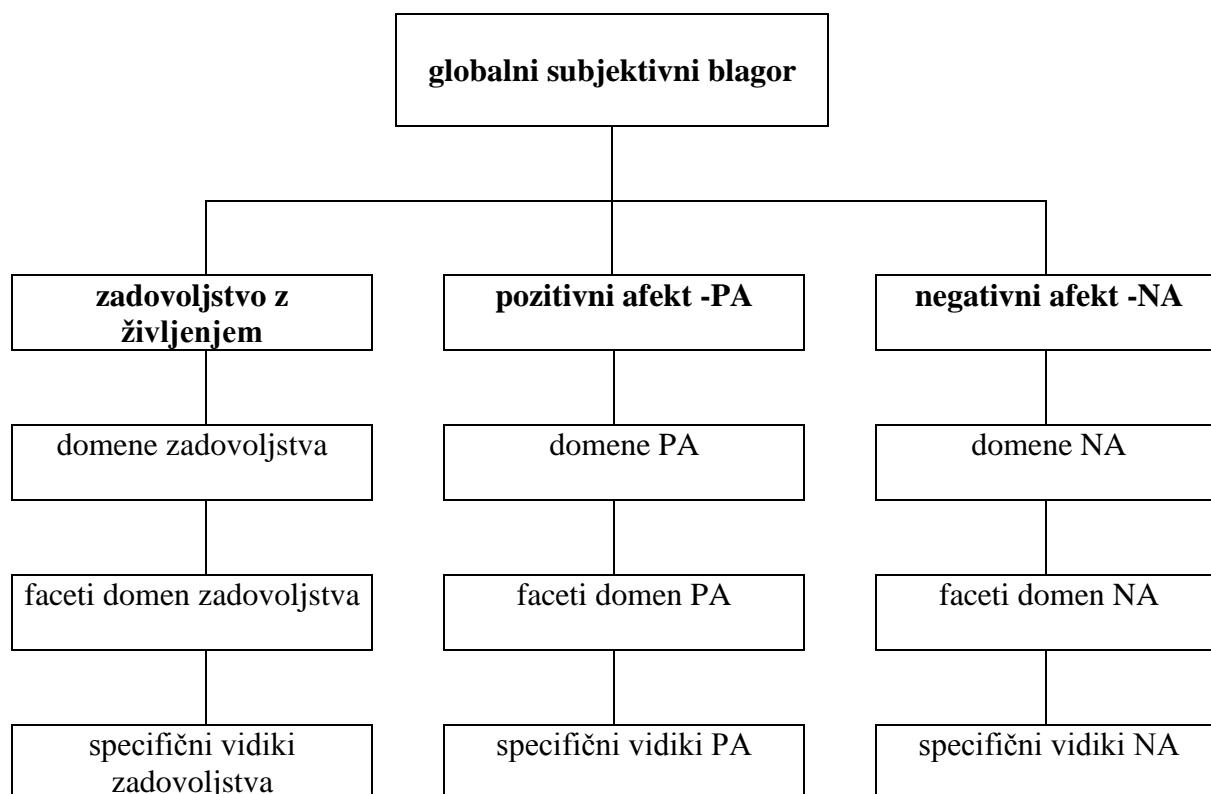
globalni subjektivni blagor

zadovoljstvo z življenjem

domene zadovoljstva

faceti domen zadovoljstva

specifični vidiki zadovoljstva

pozitivni afekt -PA

domene PA

faceti domen PA

specifični vidiki PA

negativni afekt -NA

domene NA

faceti domen NA

specifični vidiki NA